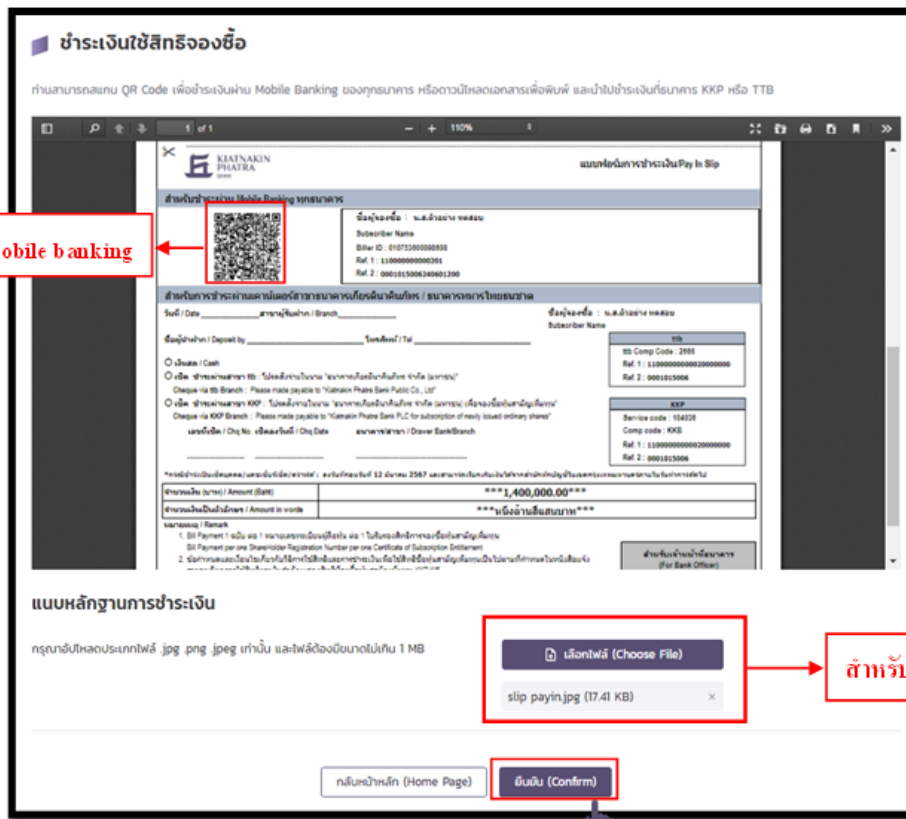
ชำระเงินใช้สิทธิจองซื้อ

ท่านสามารถสแกน QR Code เพื่อชำระเงินผ่าน Mobile Banking ของทุกธนาคาร หรือดาวน์โหลดเอกสารเพื่อพิมพ์ และนำไปชำระเงินที่ธนาคาร KKP หรือ TTB

1 of 1 110%

KIATNAKIN PHATRA

แบบฟอร์มการชำระเงิน/Pay In Slip

สำหรับชำระผ่าน Mobile Banking ทุกธนาคาร

obile banking

ชื่อผู้จองซื้อ : น.ส.ตัวอย่าง ทดสอบ
Subscriber Name
Biller ID : 010753800098838
Ref. 1 : 110000000000301
Ref. 2 : 000101500634060 1200

สำหรับการชำระผ่านเคาน์เตอร์ธนาคารเกียรตินาคินภัทร / ธนาคารทหารไทยธนชาต

วันที่ / Date __________ สาขาผู้รับฝาก / Branch __________

ชื่อผู้จองซื้อ : น.ส.ตัวอย่าง ทดสอบ
Subscriber Name

ชื่อผู้นำฝาก / Deposit by __________ โทรศัพท์ / Tel __________

ttb
ttb Comp Code : 2666
Ref. 1 : 110000000000020000000
Ref. 2 : 0001015006

เงินสด / Cash
เช็ค ชำระผ่านสาขา ttb : โปรดสั่งจ่ายในนาม "ธนาคารเกียรตินาคินภัทร จำกัด (มหาชน)"
Cheque via ttb Branch : Please made payable to "Kiatnakin Phatra Bank Public Co., Ltd"
เช็ค ชำระผ่านสาขา KKP : โปรดสั่งจ่ายในนาม "ธนาคารเกียรตินาคินภัทร จำกัด (มหาชน) เพื่อจองซื้อหุ้นสามัญเพิ่มทุน"
Cheque via KKP Branch : Please made payable to "Kiatnakin Phatra Bank PLC for subscription of newly issued ordinary shares"

KKP
Service code : 104038
Comp code : KKB
Ref. 1 : 110000000000020000000
Ref. 2 : 0001015006

เลขที่เช็ค / Chq No. เช็คลงวันที่ / Chq Date ธนาคาร/สาขา / Drawer Bank/Branch

*การชำระเงินด้วยเช็ค/แคชเชียร์เช็ค/ดราฟท์ : ลงวันที่ก่อนวันที่ 12 มีนาคม 2567 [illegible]

| จำนวนเงิน (บาท) / Amount (Baht) | ***1,400,000.00*** |
|---|---|
| จำนวนเงินเป็นตัวอักษร / Amount in words | ***หนึ่งล้านสี่แสนบาท*** |

หมายเหตุ / Remark
1. Bill Payment 1 ฉบับ ต่อ 1 หมายเลขทะเบียนผู้ถือหุ้น ต่อ 1 ใบรับรองสิทธิการจองซื้อหุ้นสามัญเพิ่มทุน
Bill Payment per one ShareHolder Registration Number per one Certificate of Subscription Entitlement
2. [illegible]

สำหรับเจ้าหน้าที่ธนาคาร (For Bank Officer)

แนบหลักฐานการชำระเงิน

กรุณาอัปโหลดประเภทไฟล์ .jpg .png .jpeg เท่านั้น และไฟล์ต้องมีขนาดไม่เกิน 1 MB

เลือกไฟล์ (Choose File)

slip payin.jpg (17.41 KB) ×

สำหรั

กลับหน้าหลัก (Home Page)

ยืนยัน (Confirm)